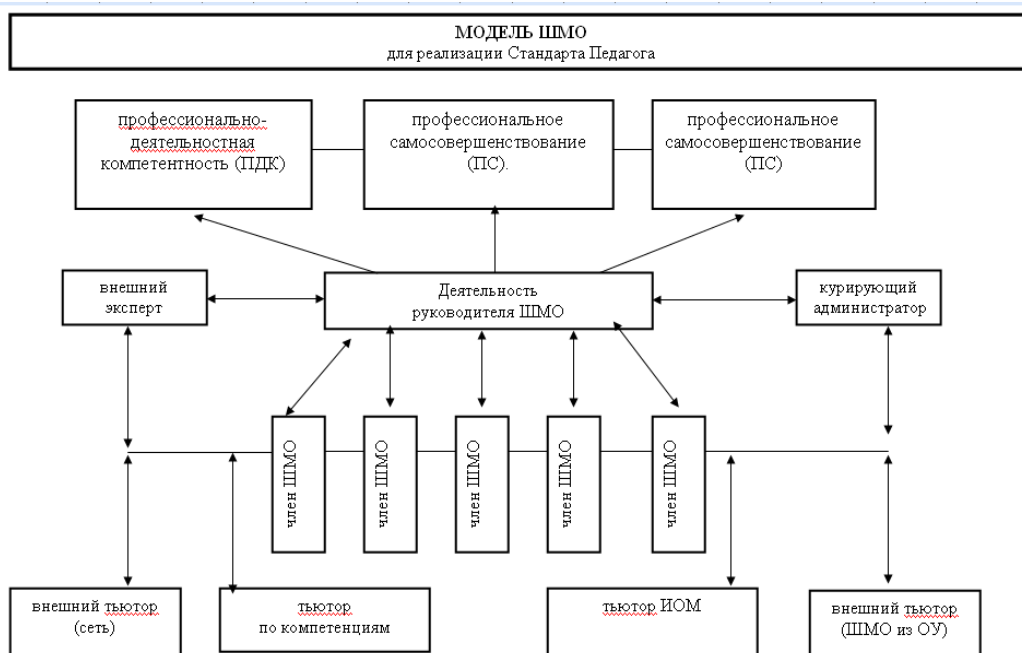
МОДЕЛЬ ШМО
для реализации Стандарта Педагога

профессионально-деятельностная компетентность (ПДК)

профессиональное самосовершенствование (ПС).

профессиональное самосовершенствование (ПС)

внешний эксперт

Деятельность руководителя ШМО

курирующий администратор

член ШМО

член ШМО

член ШМО

член ШМО

член ШМО

внешний тьютор (сеть)

тьютор по компетенциям

тьютор ИОМ

внешний тьютор (ШМО из ОУ)